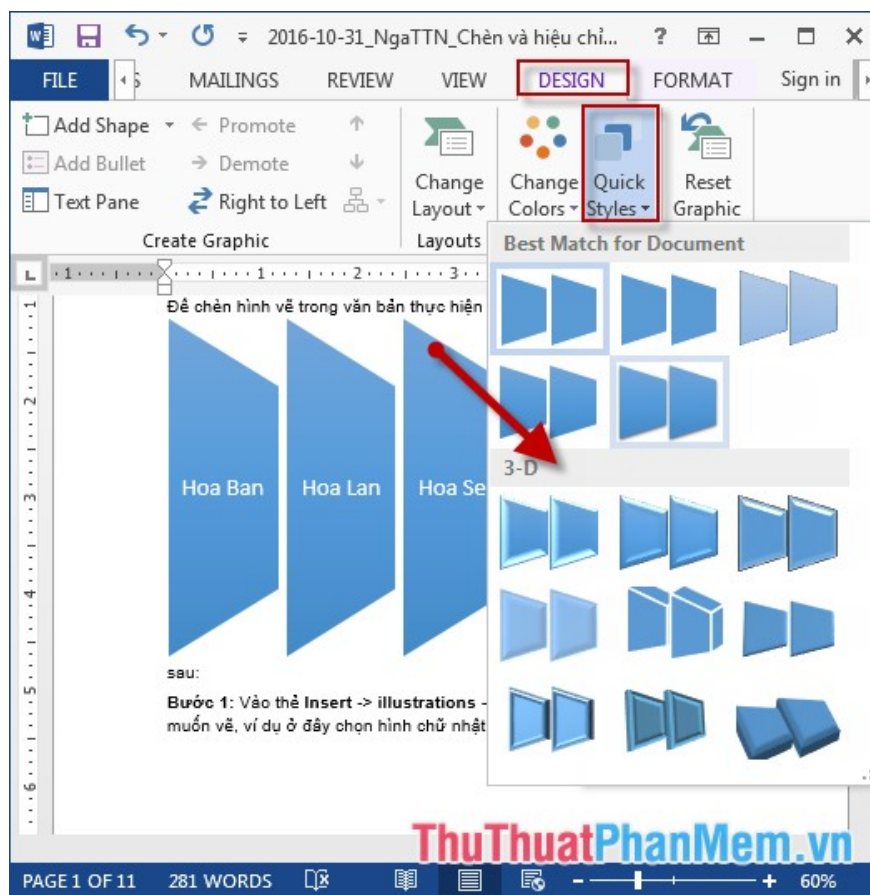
2016-10-31_NgaTTN_Chèn và hiệu chỉ... ? – □ ×

FILE MAILINGS REVIEW VIEW DESIGN FORMAT Sign in

Add Shape Promote
Add Bullet Demote
Text Pane Right to Left
Create Graphic

Change Layout
Layouts

Change Colors

Quick Styles

Reset Graphic

Best Match for Document

3-D

Để chèn hình vẽ trong văn bản thực hiện

Hoa Ban Hoa Lan Hoa Se

sau:

**Bước 1**: Vào thẻ **Insert -> illustrations** - muốn vẽ, ví dụ ở đây chọn hình chữ nhật

ThuThuatPhanMem.vn

PAGE 1 OF 11 281 WORDS 60%